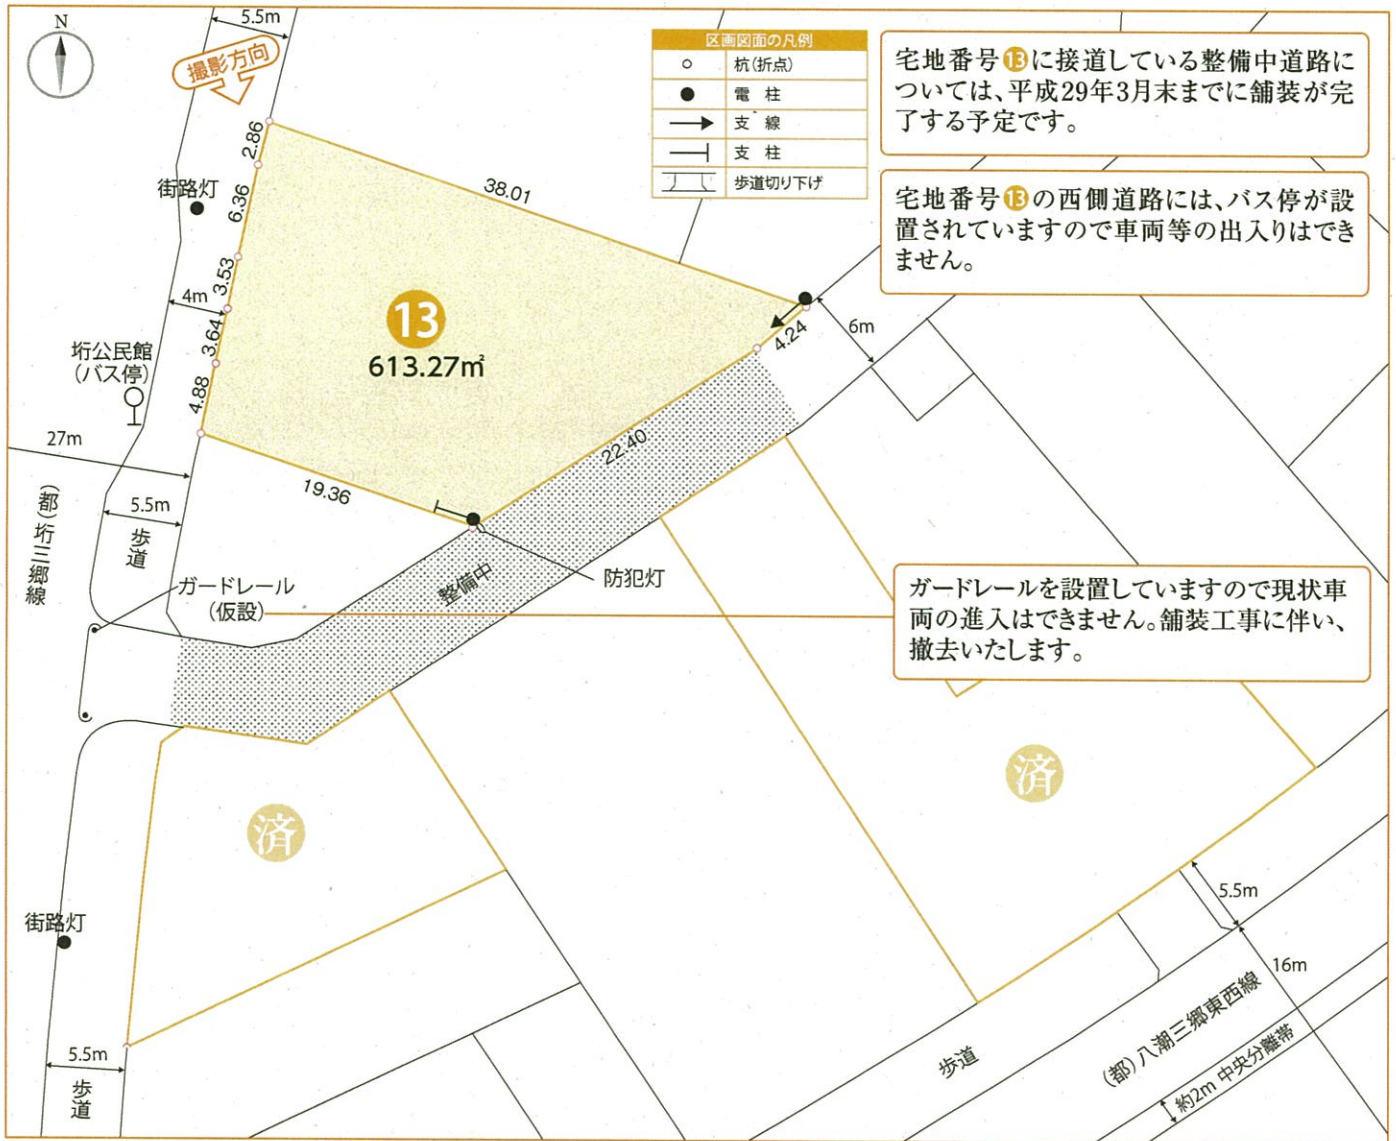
N

5.5m

撮影方向

区画図面の凡例

| | |
|---|---|
| ○ | 杭(折点) |
| ● | 電 柱 |
| → | 支 線 |
| ⊣ | 支 柱 |
| | 歩道切り下げ |

宅地番号13に接道している整備中道路については、平成29年3月末までに舗装が完了する予定です。

宅地番号13の西側道路には、バス停が設置されていますので車両等の出入りはできません。

2.86

6.36

3.53

3.64

4.88

38.01

4.24

22.40

19.36

街路灯

4m

6m

13
613.27㎡

垳公民館
(バス停)

27m

5.5m

歩道

(都)垳三郷線

ガードレール
(仮設)

整備中

防犯灯

ガードレールを設置していますので現状車両の進入はできません。舗装工事に伴い、撤去いたします。

済

済

街路灯

5.5m

歩道

5.5m

16m

歩道

(都)八潮三郷東西線

約2m 中央分離帯